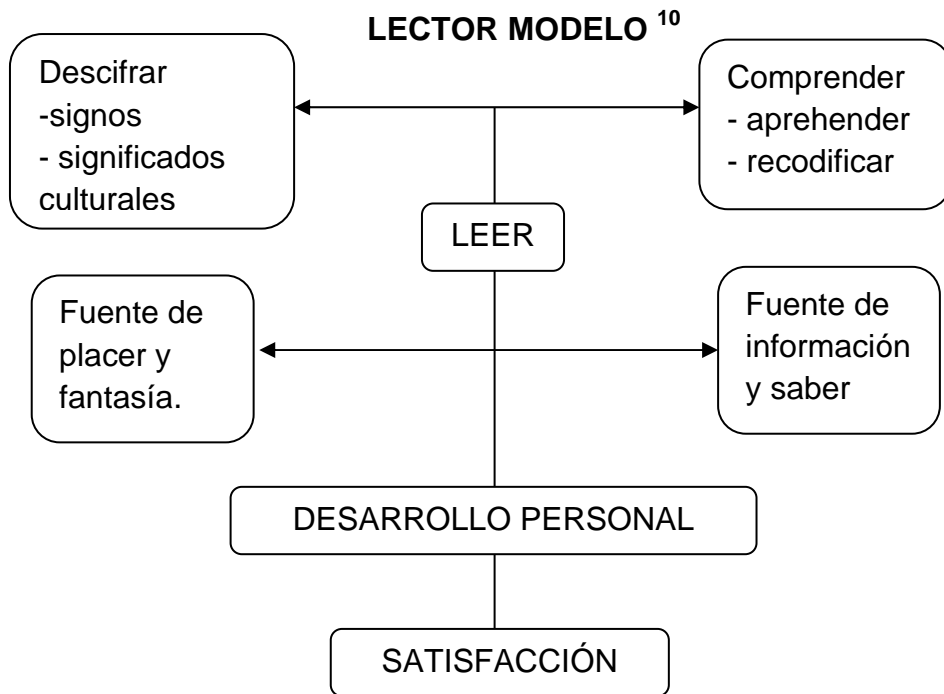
LECTOR MODELO $^{10}$

Descifrar
-signos
- significados culturales

Comprender
- aprehender
- recodificar

LEER

Fuente de placer y fantasía.

Fuente de información y saber

DESARROLLO PERSONAL

SATISFACCIÓN